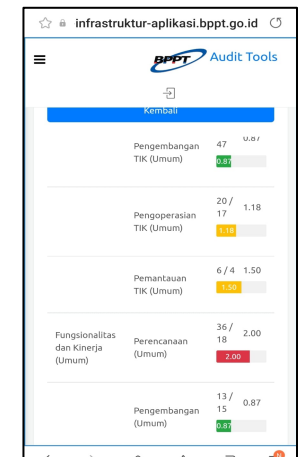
infrastruktur-aplikasi.bppt.go.id

BPPT Audit Tools

Kembali

| | Pengembangan TIK (Umum) | 47 | 0.87 |
|---|---|---|---|
| | | | 0.87 |
| | Pengoperasian TIK (Umum) | 20 / 17 | 1.18 |
| | | | 1.18 |
| | Pemantauan TIK (Umum) | 6 / 4 | 1.50 |
| | | | 1.50 |
| Fungsionalitas dan Kinerja (Umum) | Perencanaan (Umum) | 36 / 18 | 2.00 |
| | | | 2.00 |
| | Pengembangan (Umum) | 13 / 15 | 0.87 |
| | | | 0.87 |